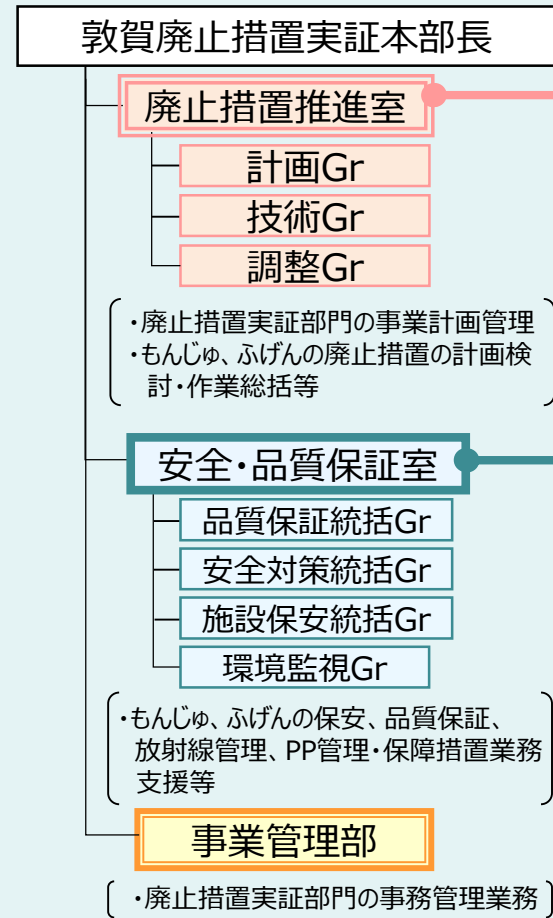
敦賀廃止措置実証本部長

廃止措置推進室

計画Gr

技術Gr

調整Gr

・廃止措置実証部門の事業計画管理
・もんじゅ、ふげんの廃止措置の計画検討・作業総括等

安全・品質保証室

品質保証統括Gr

安全対策統括Gr

施設保安統括Gr

環境監視Gr

・もんじゅ、ふげんの保安、品質保証、放射線管理、PP管理・保障措置業務支援等

事業管理部

・廃止措置実証部門の事務管理業務